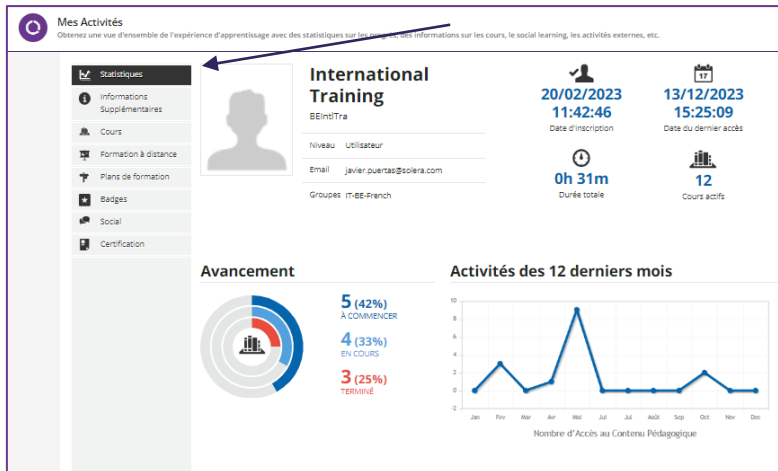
Mes Activités
Obtenez une vue d'ensemble de l'expérience d'apprentissage avec des statistiques sur les progrès, des informations sur les cours, le social learning, les activités externes, etc.

Statistiques
Informations Supplémentaires
Cours
Formation à distance
Plans de formation
Badges
Social
Certification

International Training
BEIntlTra

Niveau Utilisateur
Email javier.puertas@solera.com
Groupes IT-BE-French

20/02/2023 11:42:46
Date d'inscription

13/12/2023 15:25:09
Date du dernier accès

0h 31m
Durée totale

12
Cours actifs

Avancement

5 (42%)
À COMMENCER
4 (33%)
EN COURS
3 (25%)
TERMINÉ

Activités des 12 derniers mois

10
8
6
4
2
0
-2

Jan Fev Mar Avr Mai Jui Jul Août Sep Oct Nov Dec

Nombre d'Accès au Contenu Pédagogique